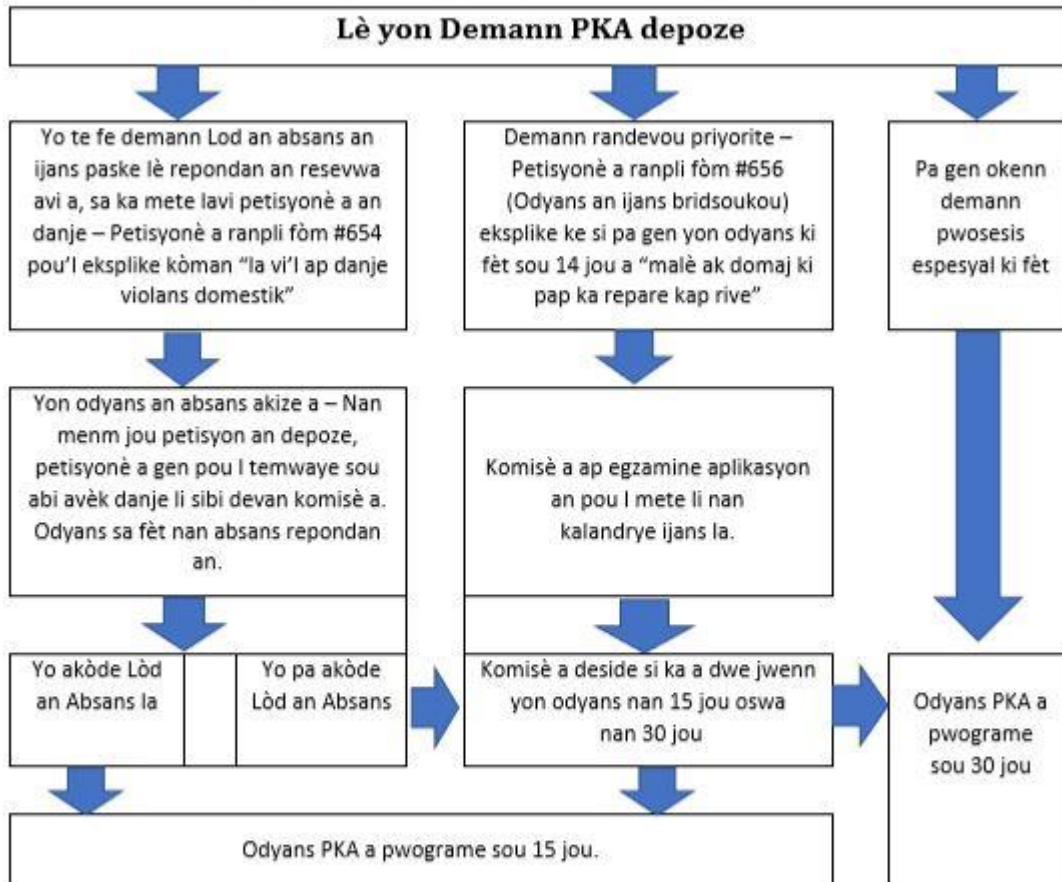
Lè yon Demann PKA depoze

Yo te fe demann Lod an absans an ijans paske lè repondan an resevwa avi a, sa ka mete lavi petisyonè a an danje – Petisyonè a ranpli fòm #654 pou'l eksplike kòman "la vi'l ap danje violans domestik"

Demann randevou priyorite – Petisyonè a ranpli fòm #656 (Odyans an ijans bridsoukou) eksplike ke si pa gen yon odyans ki fèt sou 14 jou a "malè ak domaj ki pap ka repare kap rive"

Pa gen okenn demann pwosesis espesyal ki fèt

Yon odyans an absans akize a – Nan menm jou petisyon an depoze, petisyonè a gen pou l temwaye sou abi avèk danje li sibi devan komisè a. Odyans sa fèt nan absans repondan an.

Komisè a ap egzamine aplikasyon an pou l mete li nan kalandrye ijans la.

Yo akòde Lòd an Absans la

Yo pa akòde Lòd an Absans

Komisè a deside si ka a dwe jwenn yon odyans nan 15 jou oswa nan 30 jou

Odyans PKA a pwograme sou 30 jou

Odyans PKA a pwograme sou 15 jou.